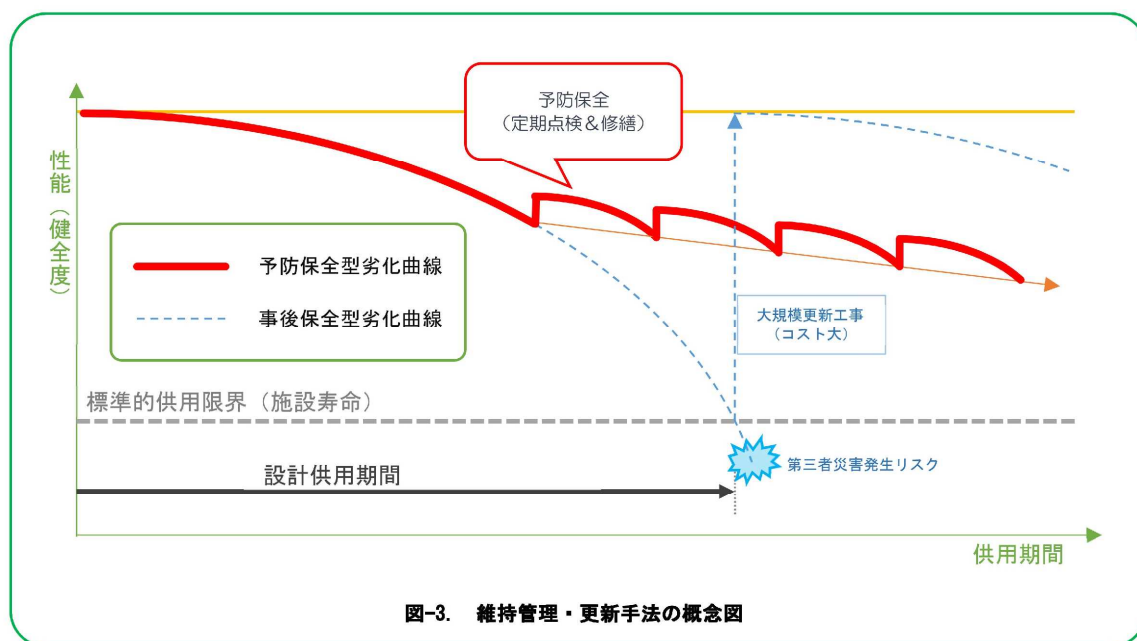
性能（健全度）

予防保全
（定期点検＆修繕）

予防保全型劣化曲線

事後保全型劣化曲線

大規模更新工事
（コスト大）

標準的供用限界（施設寿命）

設計供用期間

第三者災害発生リスク

供用期間

図-3.　維持管理・更新手法の概念図